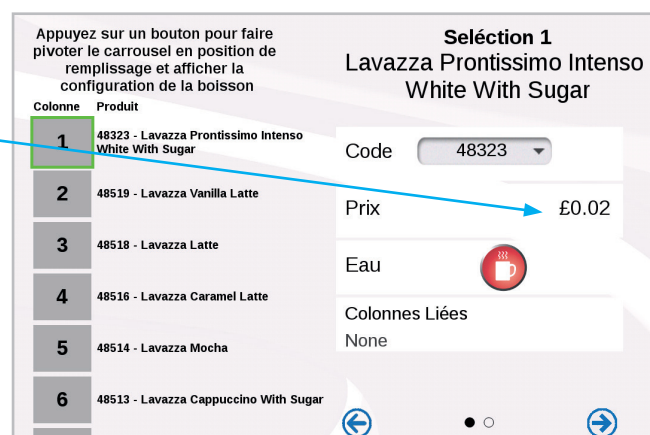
Appuyez sur un bouton pour faire pivoter le carrousel en position de remplissage et afficher la configuration de la boisson

| Colonne | Produit |
|---|---|
| 1 | 48323 - Lavazza Prontissimo Intenso White With Sugar |
| 2 | 48519 - Lavazza Vanilla Latte |
| 3 | 48518 - Lavazza Latte |
| 4 | 48516 - Lavazza Caramel Latte |
| 5 | 48514 - Lavazza Mocha |
| 6 | 48513 - Lavazza Cappuccino With Sugar |

Seléction 1
Lavazza Prontissimo Intenso White With Sugar

Code 48323

Prix £0.02

Eau

Colonnes Liées
None